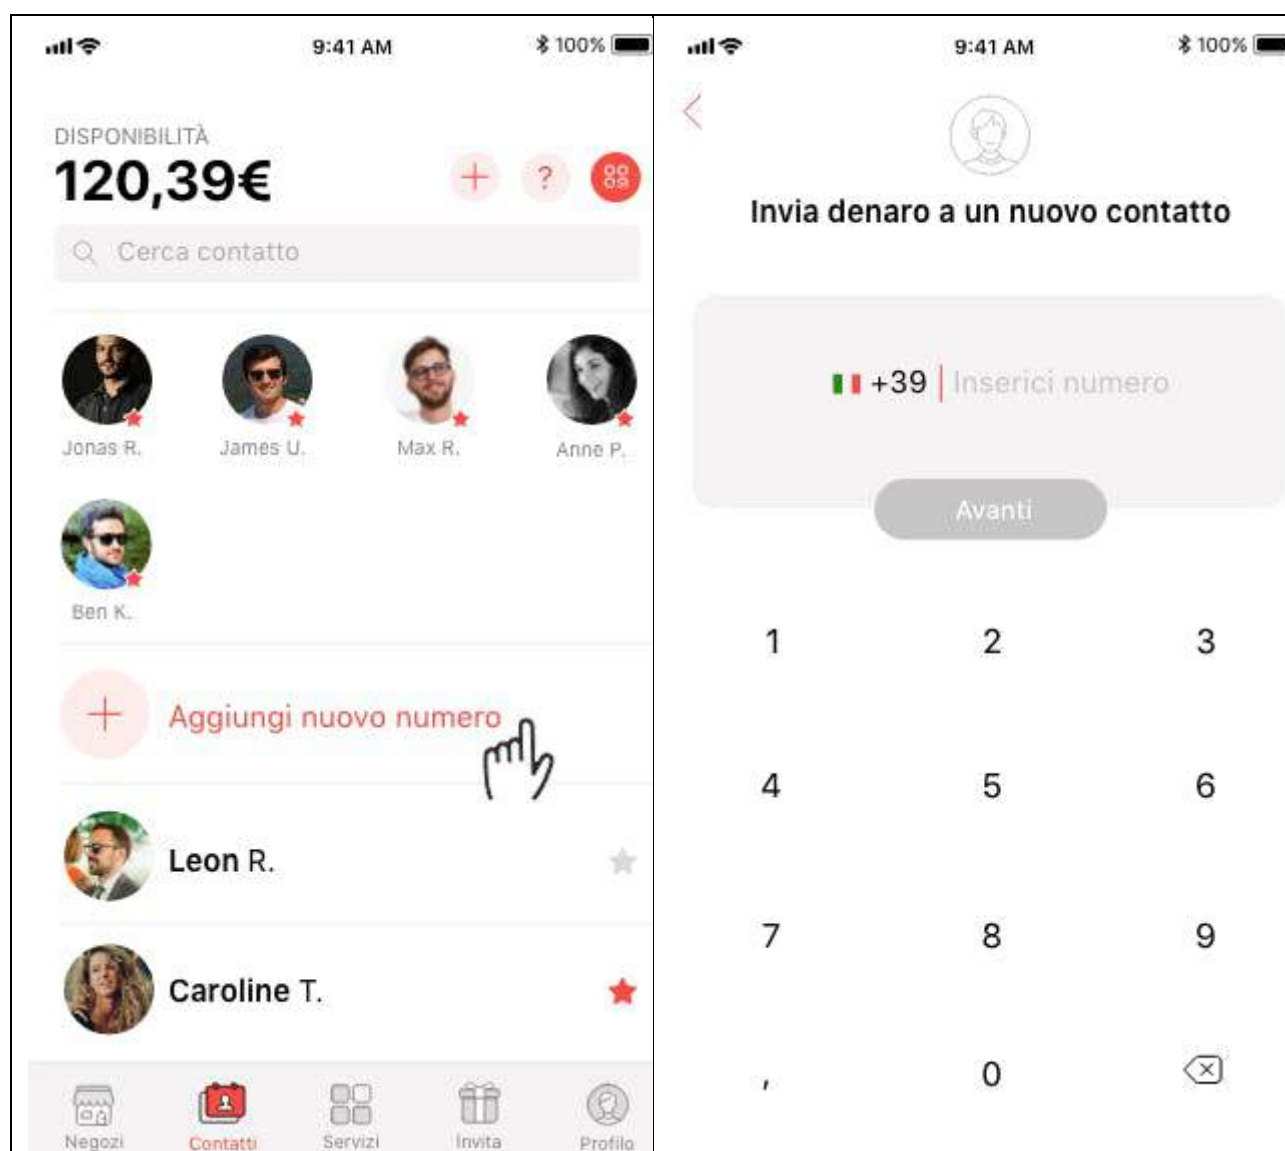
9:41 AM 100%

DISPONIBILITÀ
120,39€

+ ?

Cerca contatto

Jonas R.
James U.
Max R.
Anne P.
Ben K.

Aggiungi nuovo numero

Leon R.

Caroline T.

Negozi
Contatti
Servizi
Invita
Profilo

9:41 AM 100%

Invia denaro a un nuovo contatto

+39 Inserici numero

Avanti

1 2 3
4 5 6
7 8 9
, 0